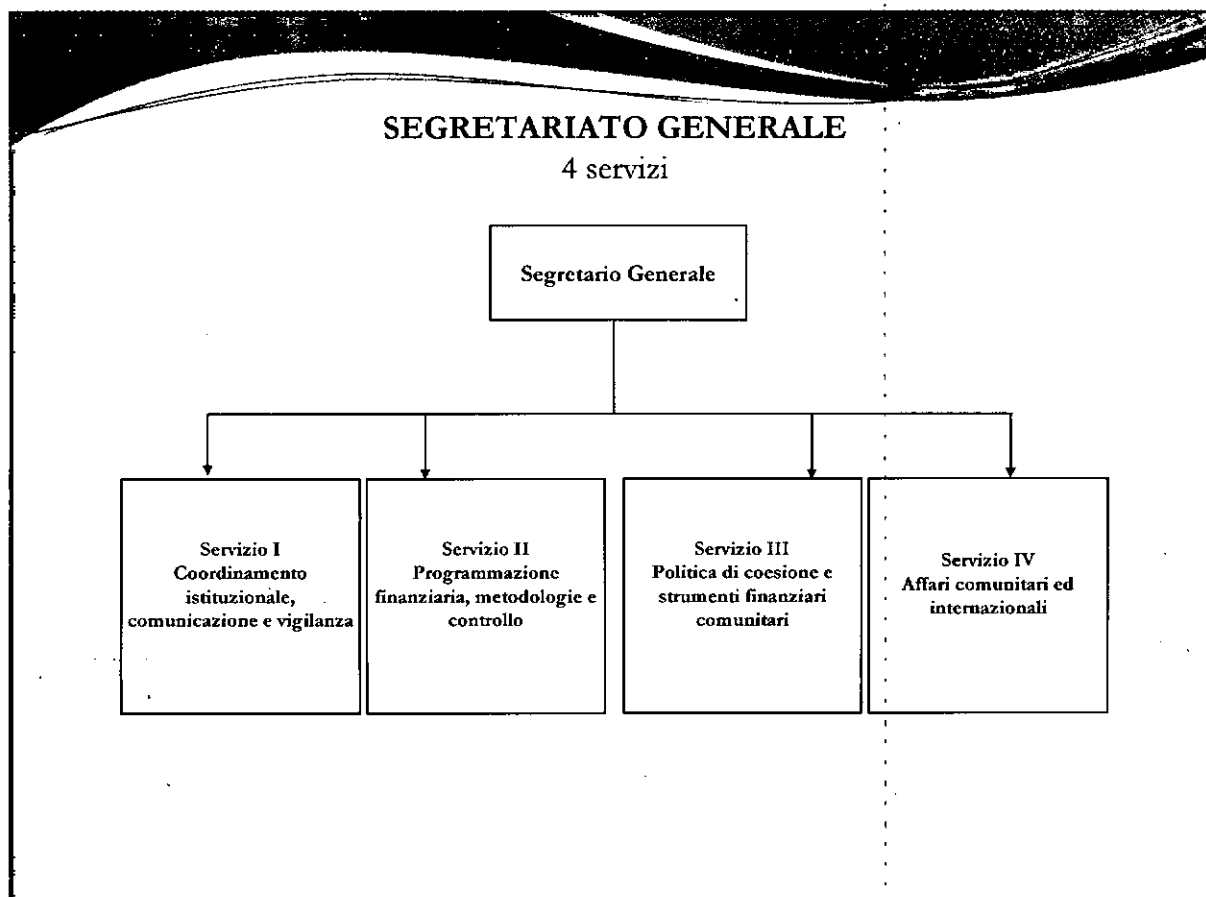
SEGRETARIATO GENERALE
4 servizi

Segretario Generale

Servizio I
Coordinamento istituzionale, comunicazione e vigilanza

Servizio II
Programmazione finanziaria, metodologie e controllo

Servizio III
Politica di coesione e strumenti finanziari comunitari

Servizio IV
Affari comunitari ed internazionali